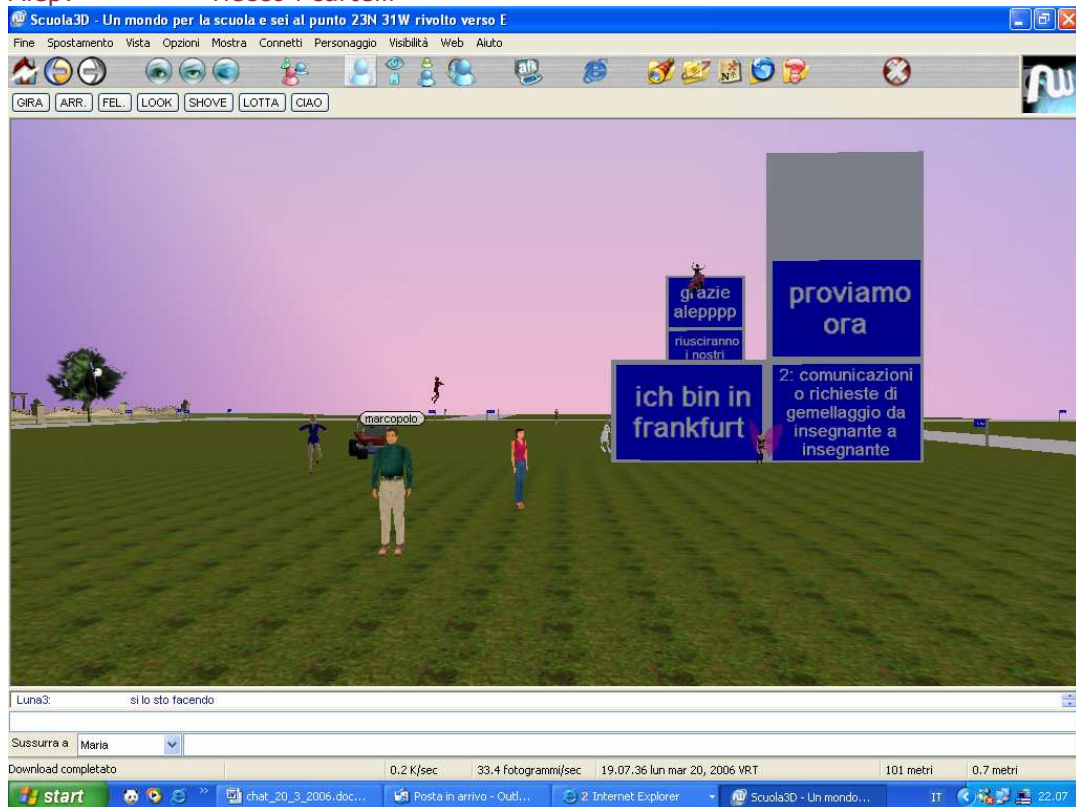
Alep: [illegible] Rosso 4 cartelli

Scuola3D - Un mondo per la scuola e sei al punto 23N 31W rivolto verso E

Fine Spostamento Vista Opzioni Mostra Connetti Personaggio Visibilità Web Aiuto

GIRA ARR. FEL. LOOK SHOVE LOTTA CIAO

grazie alepppp

riusciranno i nostri

proviamo ora

ich bin in frankfurt

2: comunicazioni o richieste di gemellaggio da insegnante a insegnante

marcopolo

Luna3: si lo sto facendo

Sussurra a Maria

Download completato 0.2 K/sec 33.4 fotogrammi/sec 19.07.36 lun mar 20, 2006 VRT 101 metri 0.7 metri

start chat_20_3_2006.doc... Posta in arrivo - Outl... 2 Internet Explorer Scuola3D - Un mondo... IT 22.07